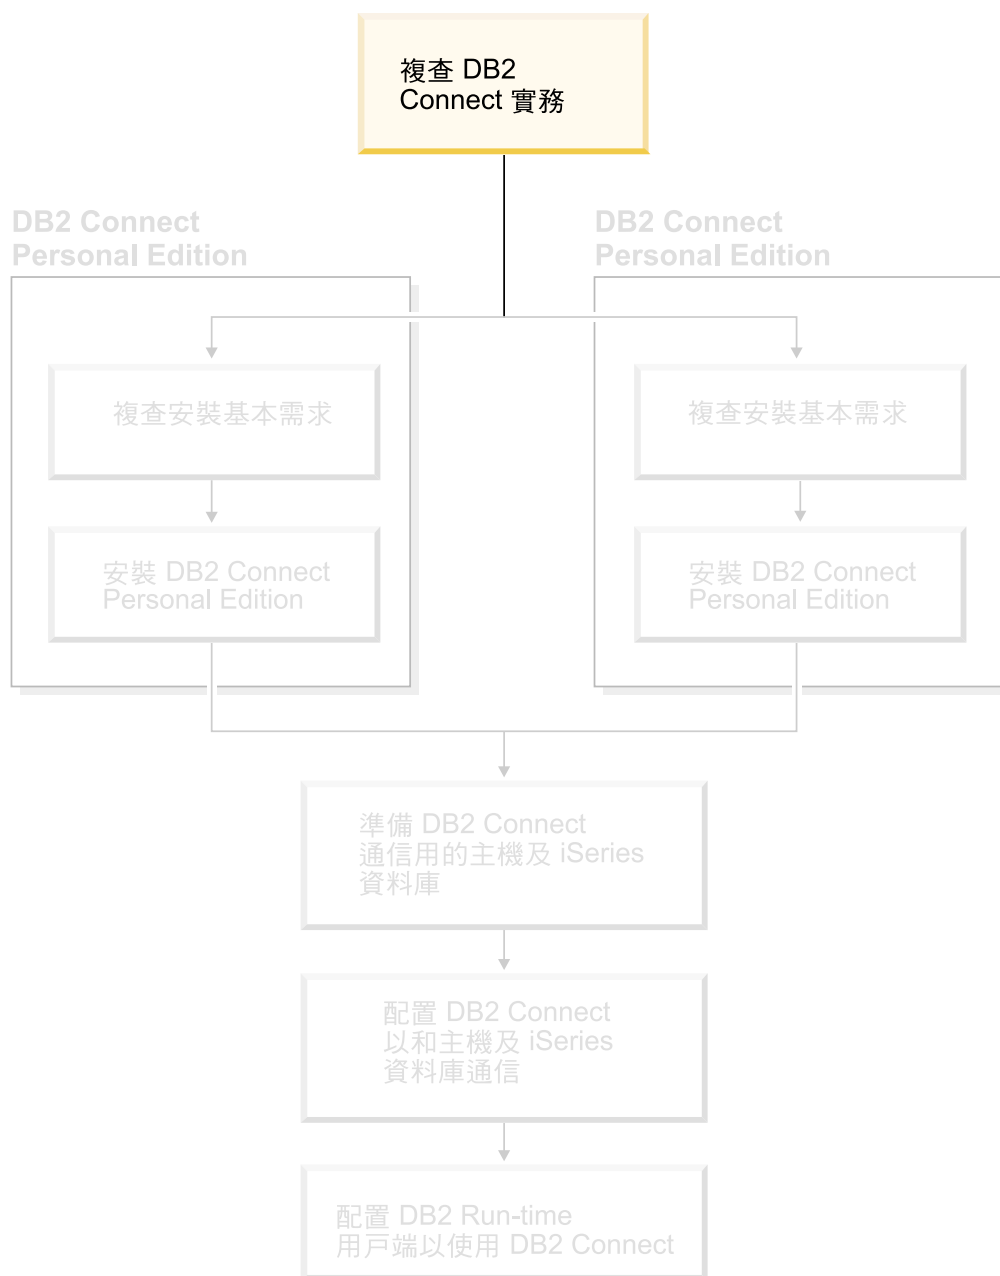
複查 DB2 Connect 實務

DB2 Connect Personal Edition

複查安裝基本需求

安裝 DB2 Connect Personal Edition

DB2 Connect Personal Edition

複查安裝基本需求

安裝 DB2 Connect Personal Edition

準備 DB2 Connect 通信用的主機及 iSeries 資料庫

配置 DB2 Connect 以和主機及 iSeries 資料庫通信

配置 DB2 Run-time 用戶端以使用 DB2 Connect